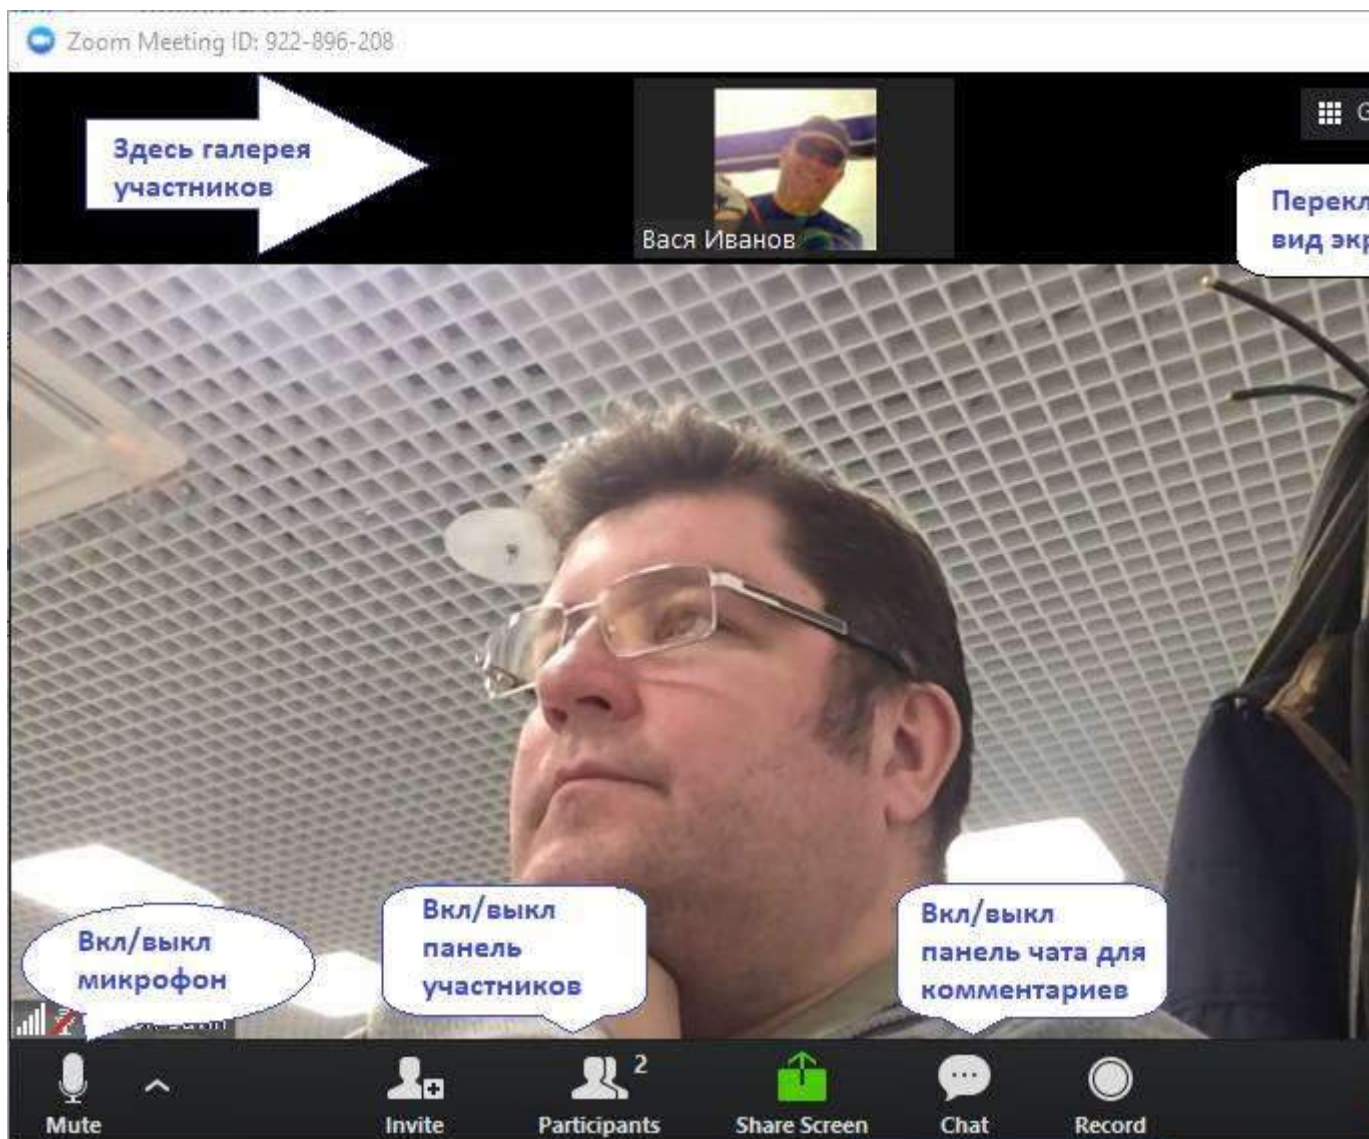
Zoom Meeting ID: 922-896-208

Здесь галерея участников

Вася Иванов

Перекл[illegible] вид экр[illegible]

Вкл/выкл микрофон

Вкл/выкл панель участников

Вкл/выкл панель чата для комментариев

Mute

Invite

Participants 2

Share Screen

Chat

Record